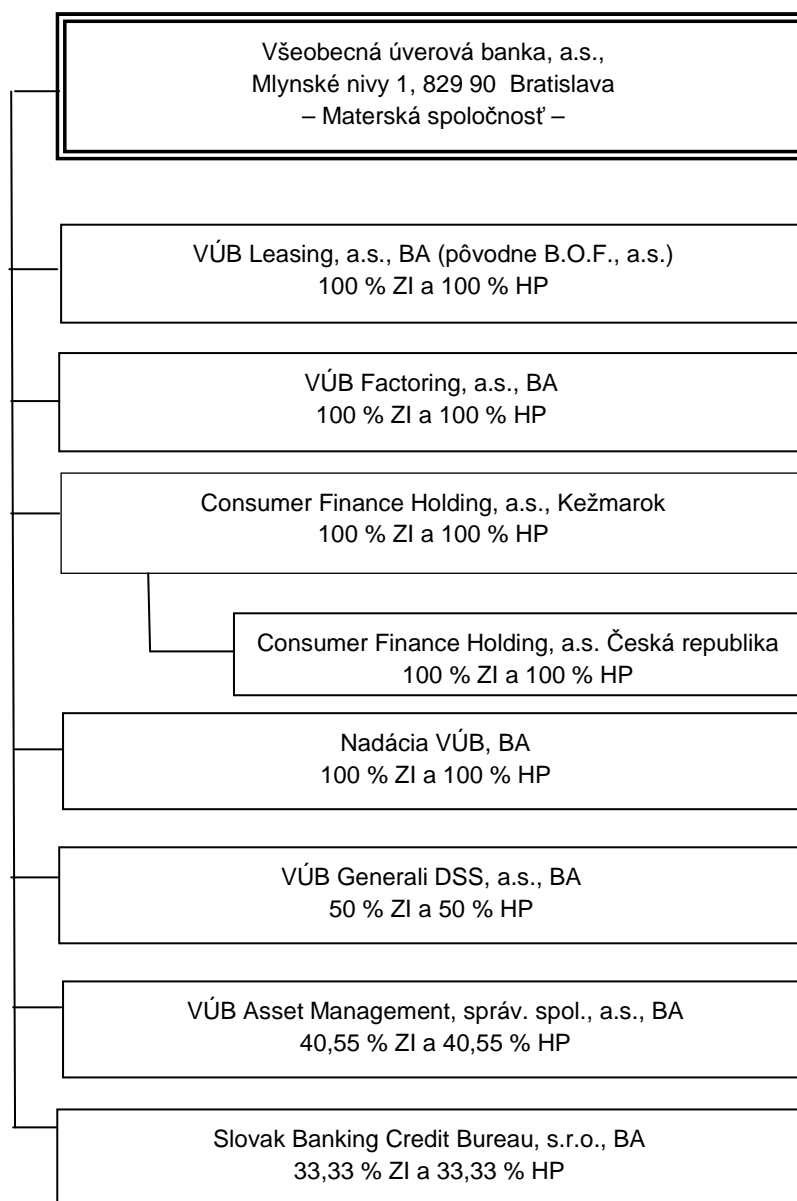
Všeobecná úverová banka, a.s.,
Mlynské nivy 1, 829 90 Bratislava
– Materská spoločnosť –

VÚB Leasing, a.s., BA (pôvodne B.O.F., a.s.)
100 % ZI a 100 % HP

VÚB Factoring, a.s., BA
100 % ZI a 100 % HP

Consumer Finance Holding, a.s., Kežmarok
100 % ZI a 100 % HP

Consumer Finance Holding, a.s. Česká republika
100 % ZI a 100 % HP

Nadácia VÚB, BA
100 % ZI a 100 % HP

VÚB Generali DSS, a.s., BA
50 % ZI a 50 % HP

VÚB Asset Management, späv. spol., a.s., BA
40,55 % ZI a 40,55 % HP

Slovak Banking Credit Bureau, s.r.o., BA
33,33 % ZI a 33,33 % HP